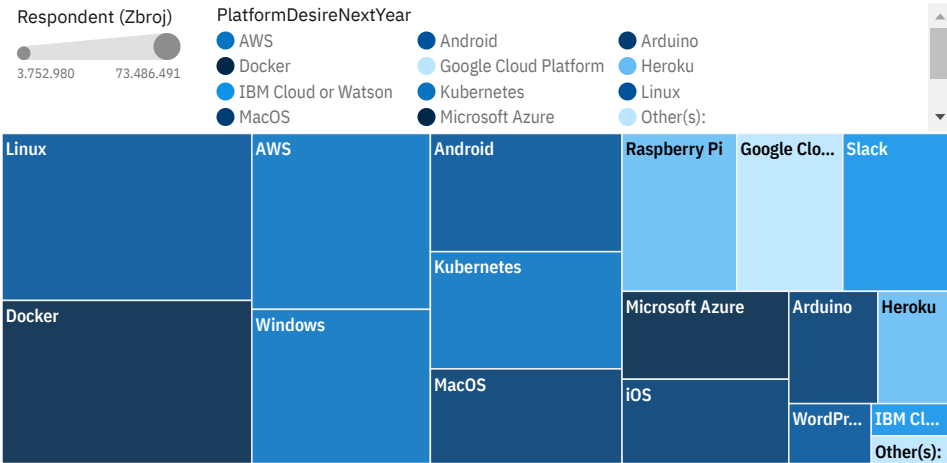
Respondent (Zbroj)

3.752.980 73.486.491

PlatformDesireNextYear

AWS
Docker
IBM Cloud or Watson
MacOS
Android
Google Cloud Platform
Kubernetes
Microsoft Azure
Arduino
Heroku
Linux
Other(s):

Linux
Docker
AWS
Windows
Android
Kubernetes
MacOS
Raspberry Pi
Google Clo...
Slack
Microsoft Azure
iOS
Arduino
Heroku
WordPr...
IBM Cl...
Other(s):